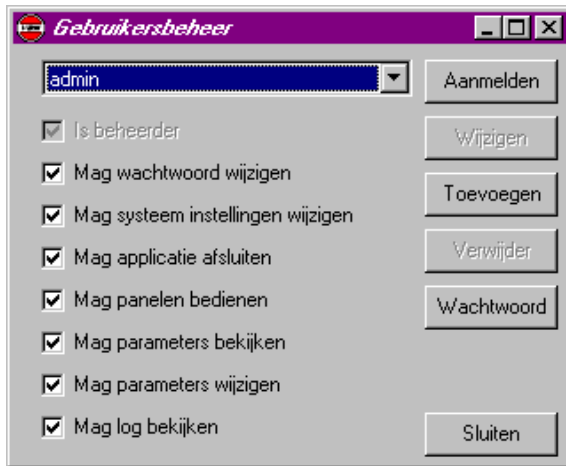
Gebruikersbeheer

admin

Aanmelden

Is beheerder

Wijzigen

Mag wachtwoord wijzigen

Toevoegen

Mag systeem instellingen wijzigen

Mag applicatie afsluiten

Verwijder

Mag panelen bedienen

Wachtwoord

Mag parameters bekijken

Mag parameters wijzigen

Mag log bekijken

Sluiten